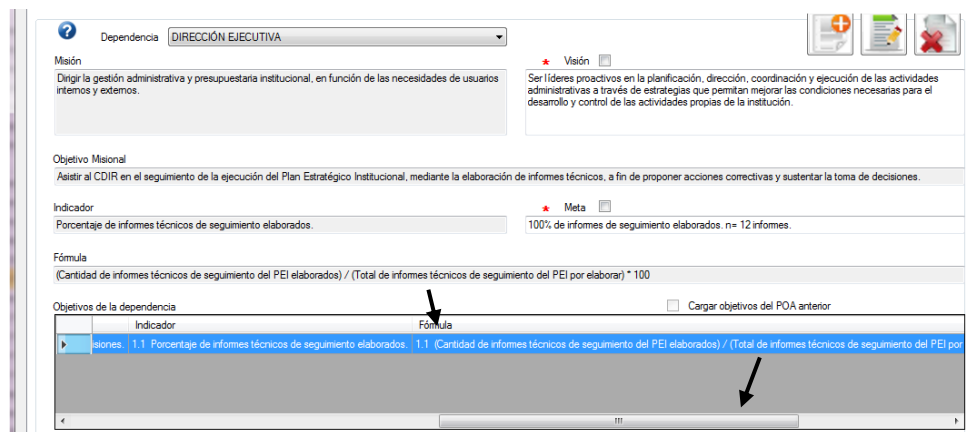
Dependencia DIRECCIÓN EJECUTIVA

Misión

Dirigir la gestión administrativa y presupuestaria institucional, en función de las necesidades de usuarios internos y externos.

* Visión

Ser líderes proactivos en la planificación, dirección, coordinación y ejecución de las actividades administrativas a través de estrategias que permitan mejorar las condiciones necesarias para el desarrollo y control de las actividades propias de la institución.

Objetivo Misional

Asistir al CDIR en el seguimiento de la ejecución del Plan Estratégico Institucional, mediante la elaboración de informes técnicos, a fin de proponer acciones correctivas y sustentar la toma de decisiones.

Indicador

Porcentaje de informes técnicos de seguimiento elaborados.

* Meta

100% de informes de seguimiento elaborados. n= 12 informes.

Fórmula

(Cantidad de informes técnicos de seguimiento del PEI elaborados) / (Total de informes técnicos de seguimiento del PEI por elaborar) * 100

Objetivos de la dependencia

Cargar objetivos del POA anterior

| | | Indicador | Fórmula |
|---|---|---|---|
| ▶ | isiones. | 1.1 Porcentaje de informes técnicos de seguimiento elaborados. | 1.1 (Cantidad de informes técnicos de seguimiento del PEI elaborados) / (Total de informes técnicos de seguimiento del PEI por |